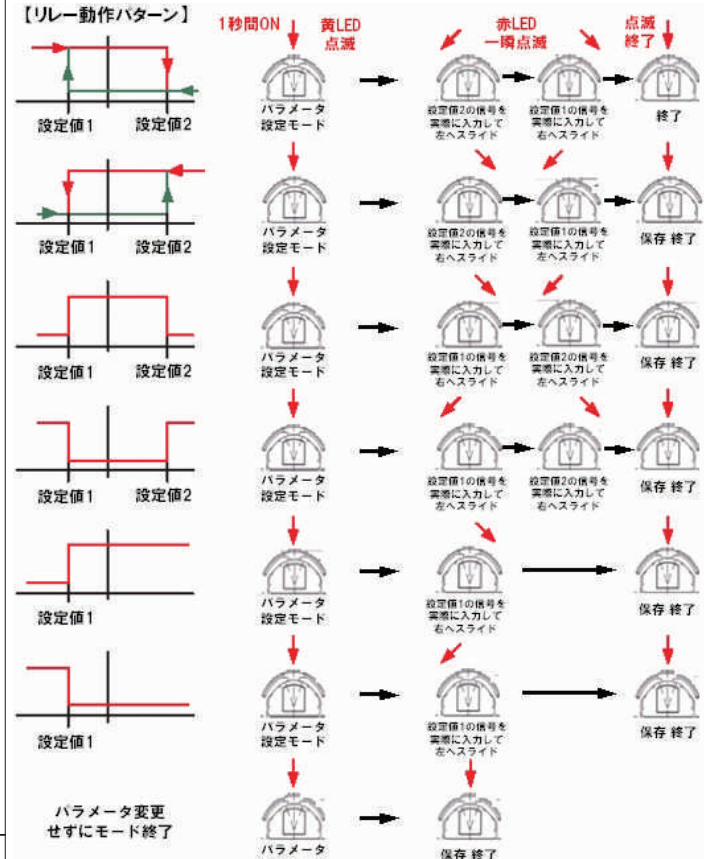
【リレー動作パターン】

1秒間ON　黄LED点滅　赤LED一瞬点滅　点滅終了

設定値1　設定値2
パラメータ設定モード
設定値2の信号を実際に入力して左へスライド
設定値1の信号を実際に入力して右へスライド
終了

設定値1　設定値2
パラメータ設定モード
設定値2の信号を実際に入力して右へスライド
設定値1の信号を実際に入力して左へスライド
保存 終了

設定値1　設定値2
パラメータ設定モード
設定値1の信号を実際に入力して右へスライド
設定値2の信号を実際に入力して左へスライド
保存 終了

設定値1　設定値2
パラメータ設定モード
設定値1の信号を実際に入力して左へスライド
設定値2の信号を実際に入力して右へスライド
保存 終了

設定値1
パラメータ設定モード
設定値1の信号を実際に入力して右へスライド
保存 終了

設定値1
パラメータ設定モード
設定値1の信号を実際に入力して左へスライド
保存 終了

パラメータ変更せずにモード終了
パラメータ
保存 終了